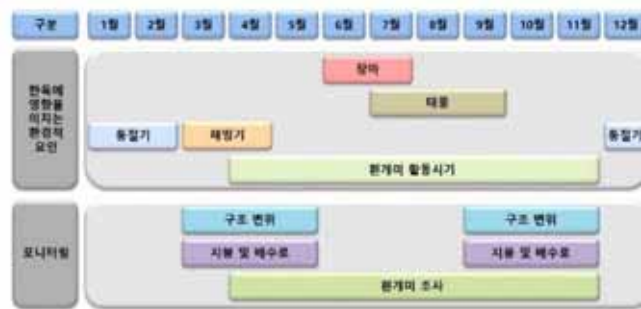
| 구분 | 1월 | 2월 | 3월 | 4월 | 5월 | 6월 | 7월 | 8월 | 9월 | 10월 | 11월 | 12월 |
|---|---|---|---|---|---|---|---|---|---|---|---|---|

한옥에 영향을 미치는 환경적 요인

장마

태풍

동절기

해빙기

동절기

흰개미 활동시기

모니터링

구조 변위

구조 변위

지붕 및 배수로

지붕 및 배수로

흰개미 조사